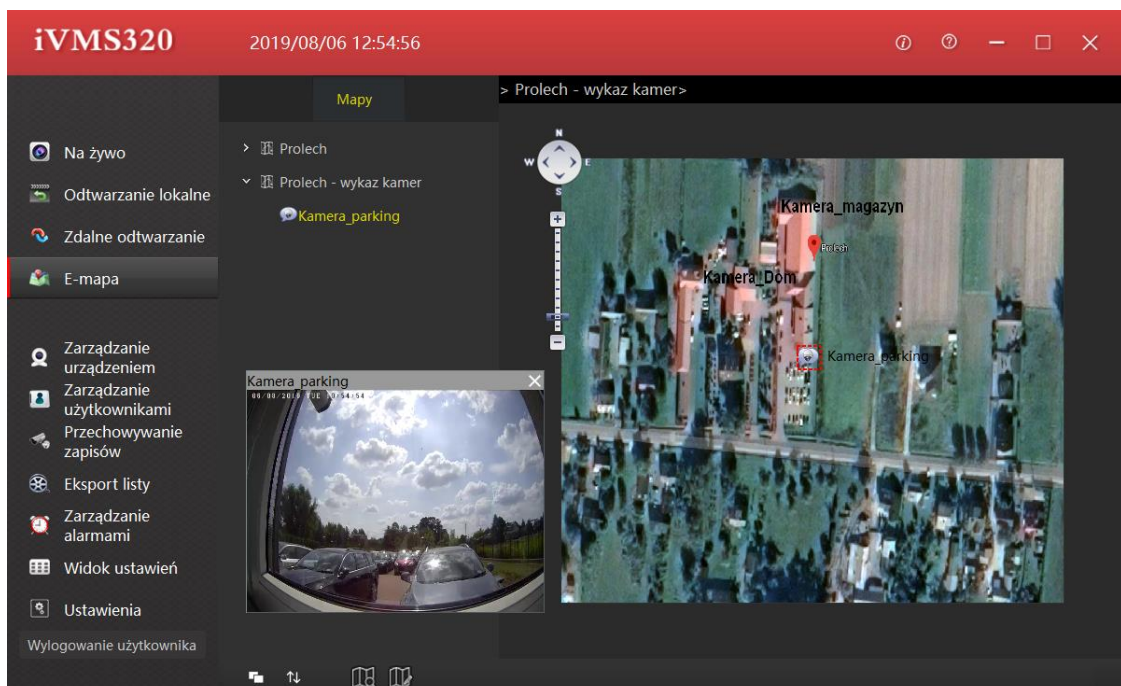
iVMS320

2019/08/06 12:54:56

Mapy

> Prolech - wykaz kamer>

Na żywo
Odtwarzanie lokalne
Zdalne odtwarzanie
E-mapa
Zarządzanie urządzeniem
Zarządzanie użytkownikami
Przechowywanie zapisów
Eksport listy
Zarządzanie alarmami
Widok ustawień
Ustawienia
Wylogowanie użytkownika

> Prolech
Prolech - wykaz kamer
Kamera_parking

Kamera_parking
08/06/2019 TUE 12:54:54

N
W
E
S
+
−

Kamera_magazyn
Prolech
Kamera_Dom
Kamera_parking